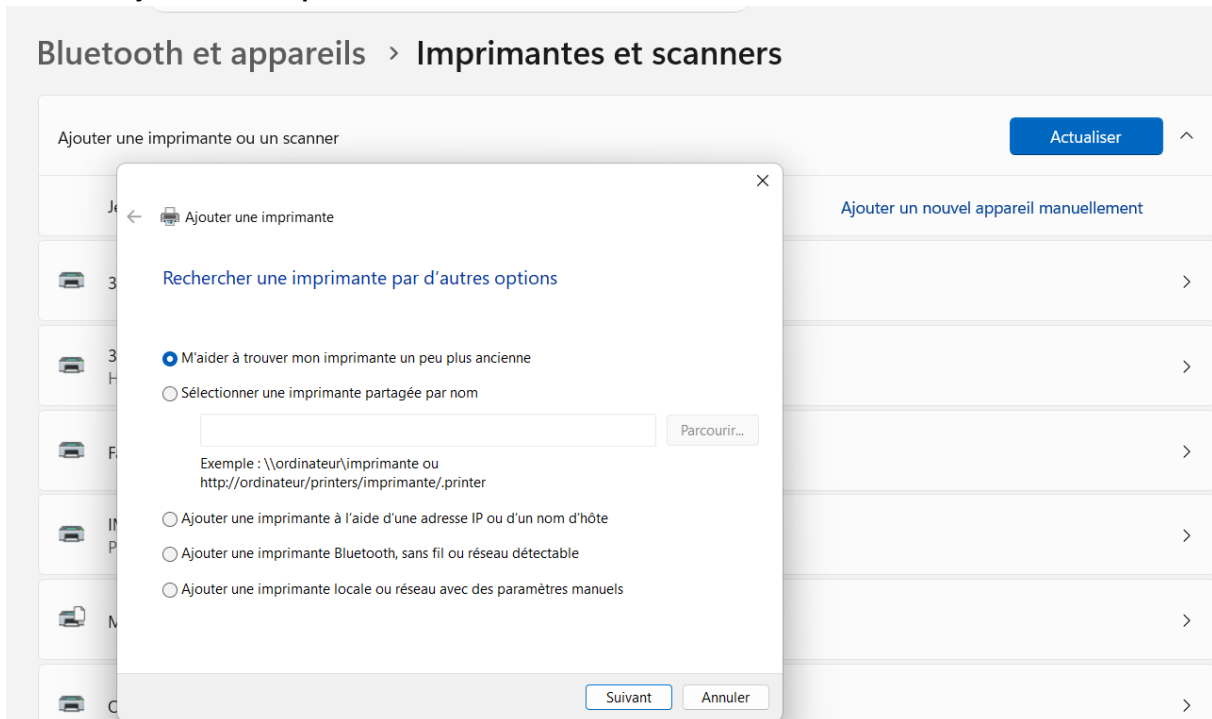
Bluetooth et appareils > Imprimantes et scanners

Ajouter une imprimante ou un scanner

Actualiser

Je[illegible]

Ajouter un nouvel appareil manuellement

3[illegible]

3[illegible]
H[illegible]

F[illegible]

IN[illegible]
P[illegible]

M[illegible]

C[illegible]

Ajouter une imprimante

Rechercher une imprimante par d'autres options

M'aider à trouver mon imprimante un peu plus ancienne

Sélectionner une imprimante partagée par nom

Parcourir...

Exemple : \\ordinateur\imprimante ou http://ordinateur/printers/imprimante/.printer

Ajouter une imprimante à l'aide d'une adresse IP ou d'un nom d'hôte

Ajouter une imprimante Bluetooth, sans fil ou réseau détectable

Ajouter une imprimante locale ou réseau avec des paramètres manuels

Suivant

Annuler